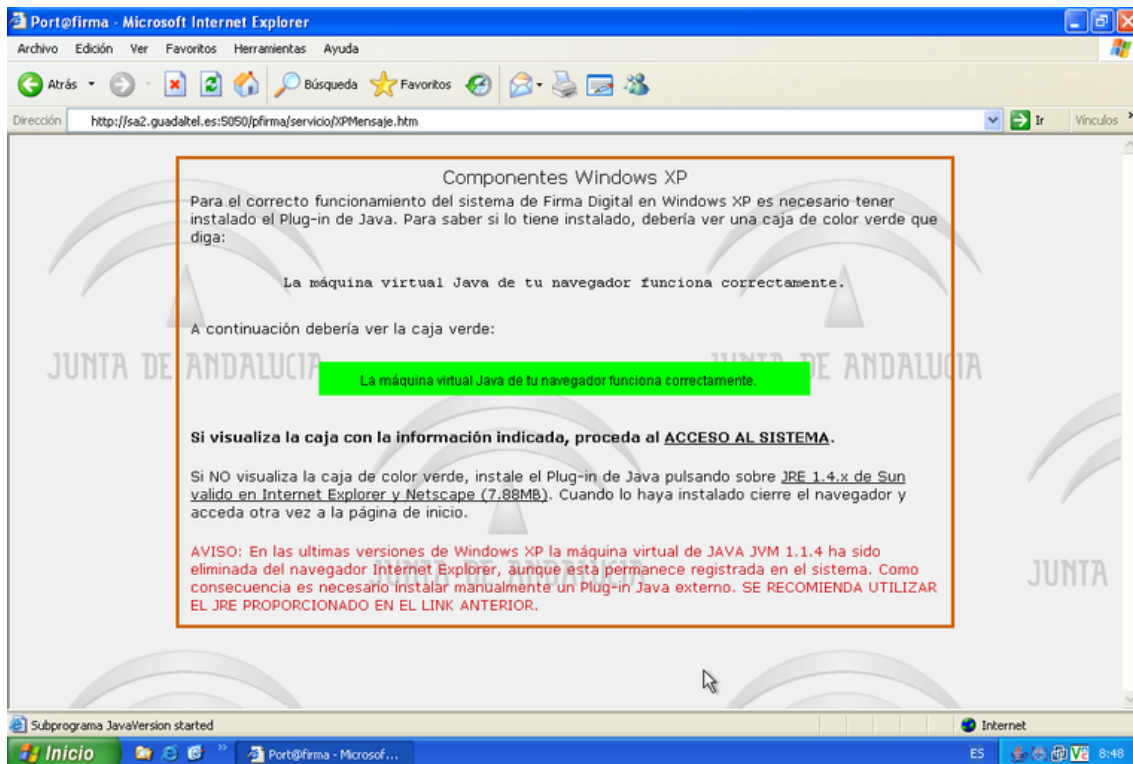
Port@firma - Microsoft Internet Explorer

Archivo Edición Ver Favoritos Herramientas Ayuda

Atrás Búsqueda Favoritos

Dirección http://sa2.guadaltel.es:5050/pfirma/servicio/XPMensaje.htm Ir Vínculos

Componentes Windows XP

Para el correcto funcionamiento del sistema de Firma Digital en Windows XP es necesario tener instalado el Plug-in de Java. Para saber si lo tiene instalado, debería ver una caja de color verde que diga:

La máquina virtual Java de tu navegador funciona correctamente.

A continuación debería ver la caja verde:

JUNTA DE ANDALUCIA JUNTA DE ANDALUCIA

La máquina virtual Java de tu navegador funciona correctamente.

Si visualiza la caja con la información indicada, proceda al ACCESO AL SISTEMA.

Si NO visualiza la caja de color verde, instale el Plug-in de Java pulsando sobre JRE 1.4.x de Sun valido en Internet Explorer y Netscape (7.88MB). Cuando lo haya instalado cierre el navegador y acceda otra vez a la página de inicio.

AVISO: En las ultimas versiones de Windows XP la máquina virtual de JAVA JVM 1.1.4 ha sido eliminada del navegador Internet Explorer, aunque esta permanece registrada en el sistema. Como consecuencia es necesario instalar manualmente un Plug-in Java externo. SE RECOMIENDA UTILIZAR EL JRE PROPORCIONADO EN EL LINK ANTERIOR.

JUNTA

Subprograma JavaVersion started

Internet

Inicio Port@firma - Microsof...

ES 8:48